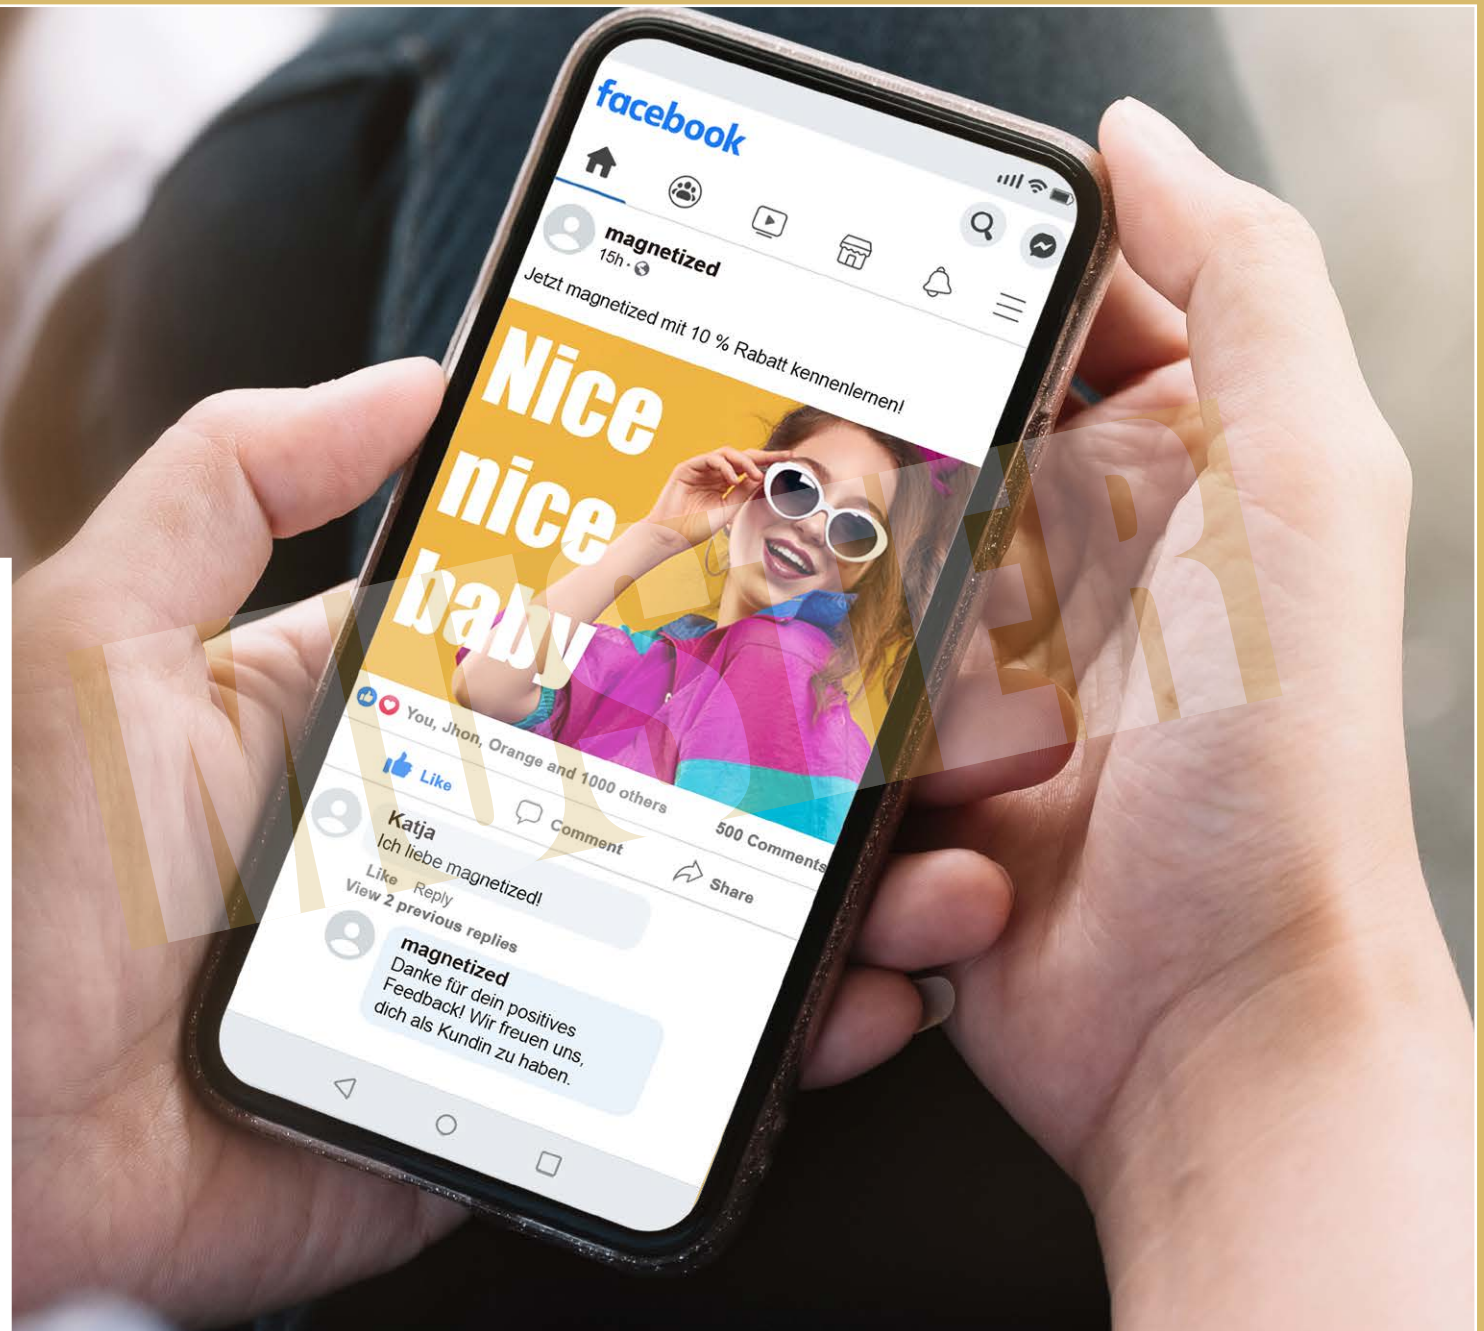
facebook

magnetized
15h ·

Jetzt magnetized mit 10 % Rabatt kennenlernen!

Nice nice baby

You, Jhon, Orange and 1000 others

500 Comments

Like

Comment

Share

Katja
Ich liebe magnetized!
Like Reply

View 2 previous replies

magnetized
Danke für dein positives Feedback! Wir freuen uns, dich als Kundin zu haben.

MUSTER